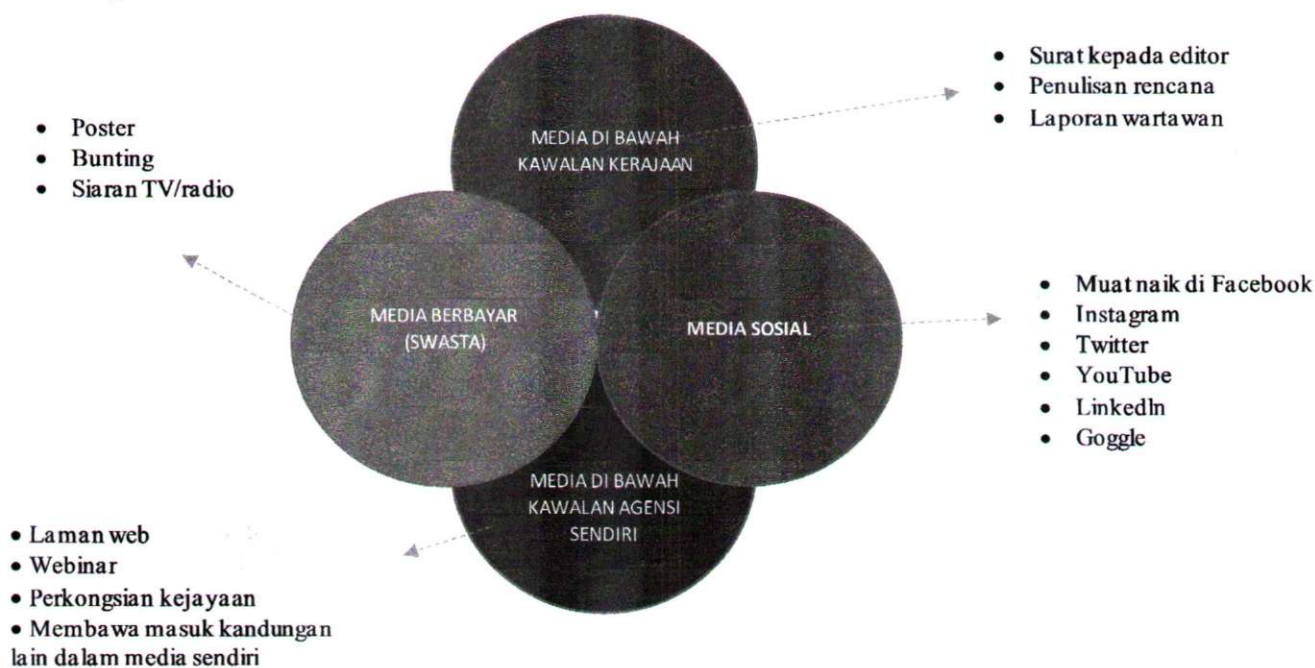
- Poster
- Bunting
- Siaran TV/radio

MEDIA DI BAWAH KAWALAN KERAJAAN

- Surat kepada editor
- Penulisan rencana
- Laporan wartawan

MEDIA BERBAYAR (SWASTA)

MEDIA SOSIAL

- Muat naik di Facebook
- Instagram
- Twitter
- YouTube
- Linkedln
- Goggle

MEDIA DI BAWAH KAWALAN AGENSI SENDIRI

- Laman web
- Webinar
- Perkongsian kejayaan
- Membawa masuk kandungan lain dalam media sendiri